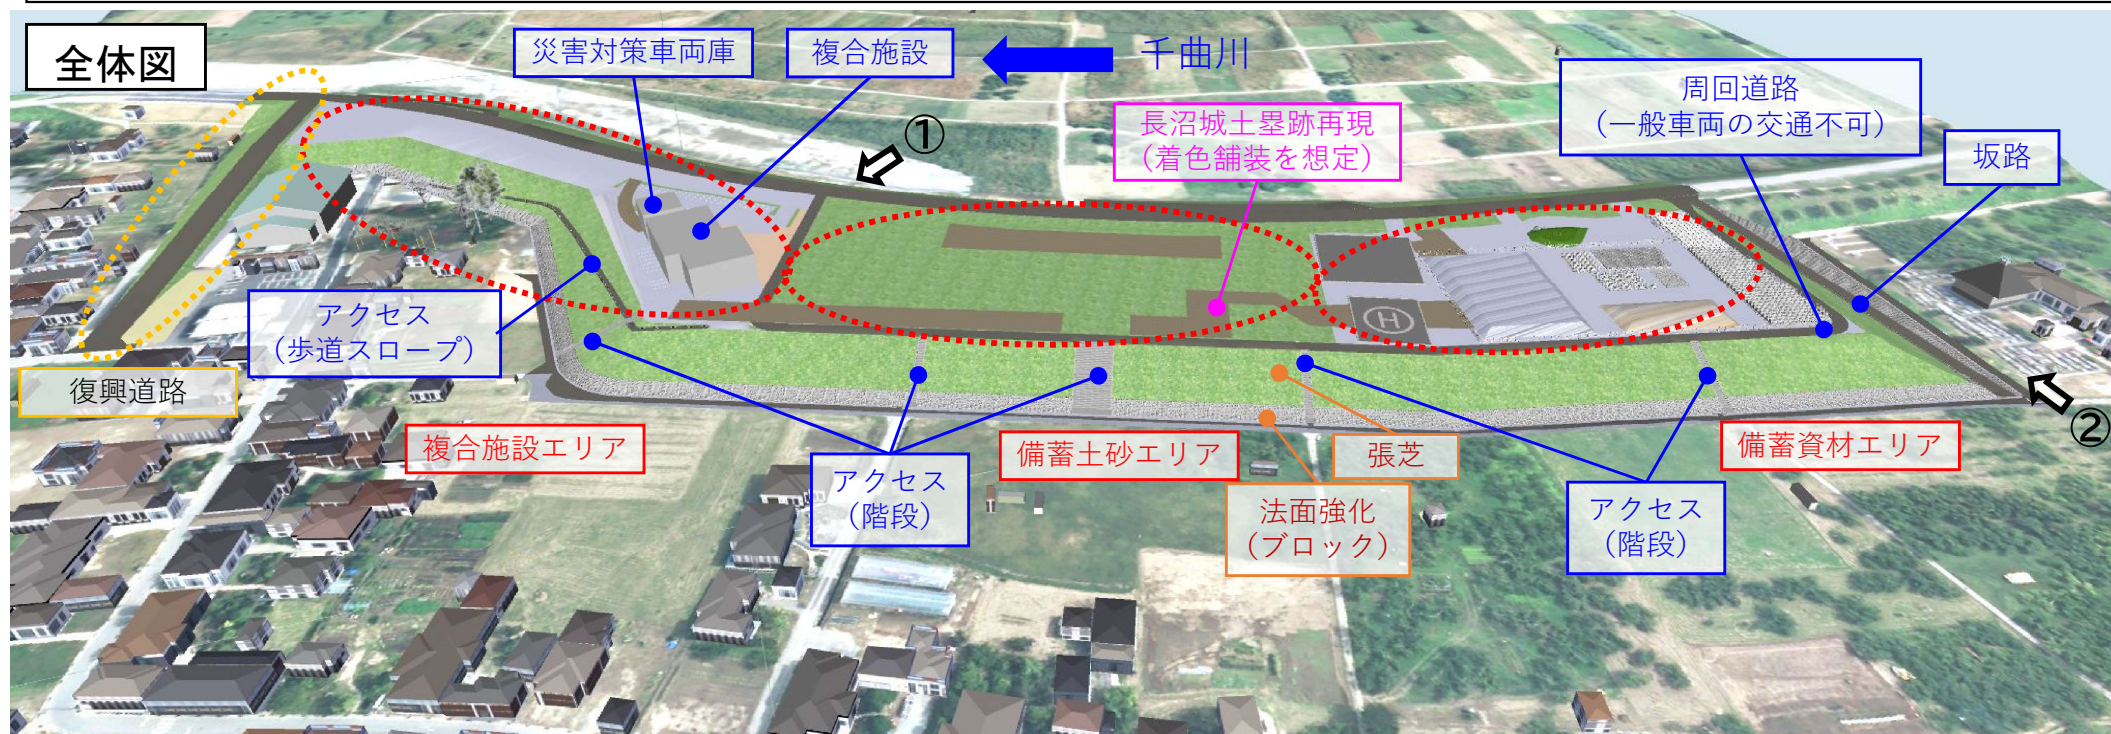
全体図

災害対策車両庫

複合施設

千曲川

周回道路
（一般車両の交通不可）

①

長沼城土塁跡再現
（着色舗装を想定）

坂路

アクセス
（歩道スロープ）

復興道路

複合施設エリア

アクセス
（階段）

備蓄土砂エリア

張芝

法面強化
（ブロック）

アクセス
（階段）

備蓄資材エリア

②